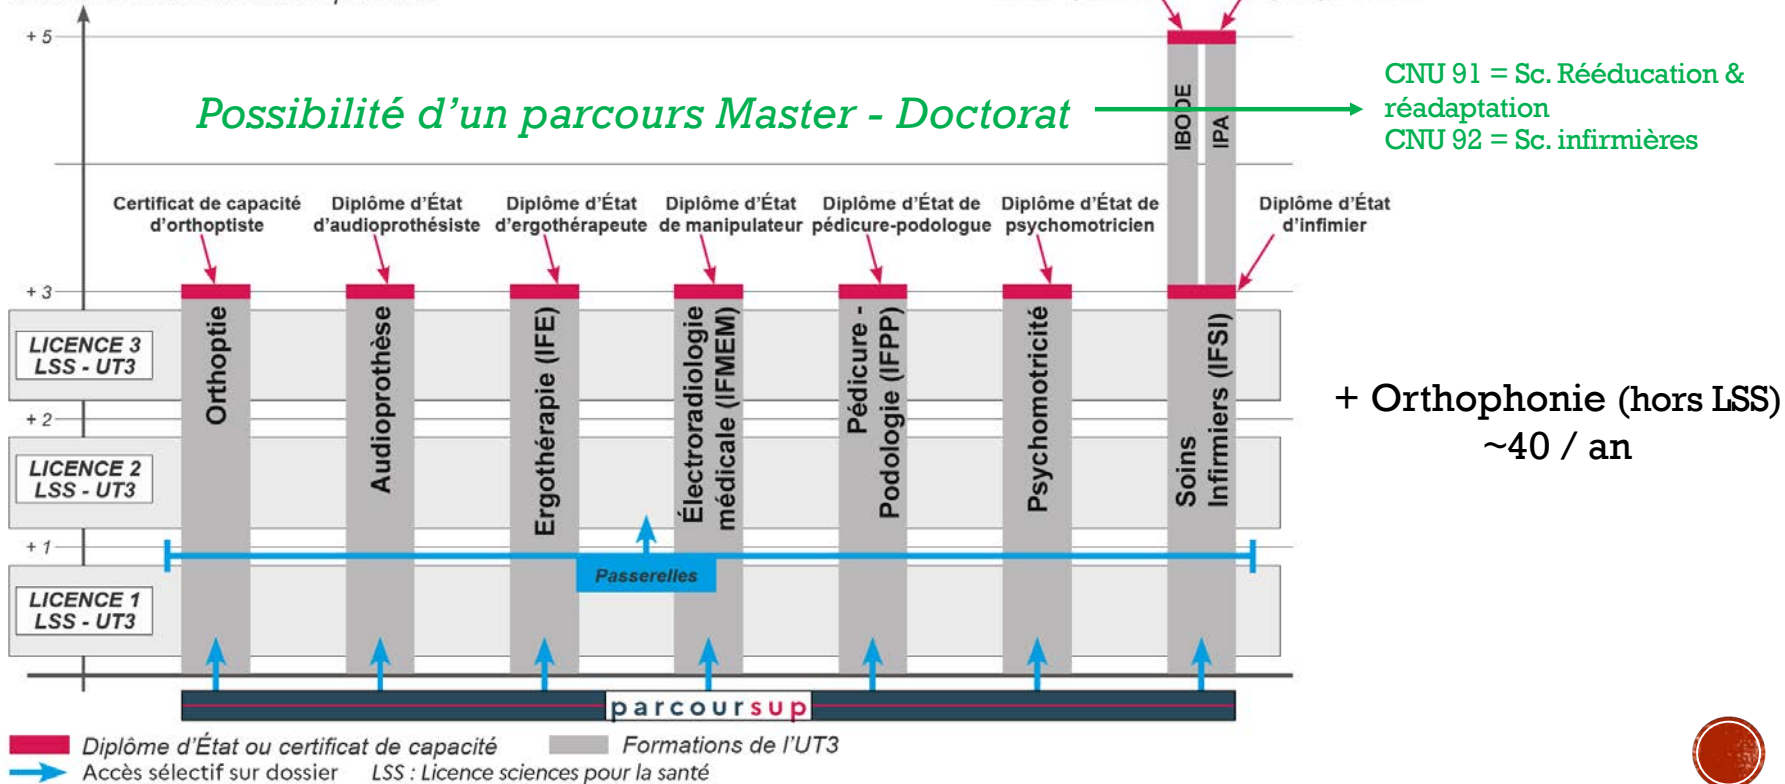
+ 5

Possibilité d'un parcours Master - Doctorat

CNU 91 = Sc. Rééducation & réadaptation
CNU 92 = Sc. infirmières

IBODE
IPA

Certificat de capacité d'orthoptiste
Diplôme d'État d'audioprothésiste
Diplôme d'État d'ergothérapeute
Diplôme d'État de manipulateur
Diplôme d'État de pédicure-podologue
Diplôme d'État de psychomotricien
Diplôme d'État d'infirmier

+ 3

LICENCE 3 LSS - UT3

Orthoptie
Audioprothèse
Ergothérapie (IFE)
Électroradiologie médicale (IFMEM)
Pédicure - Podologie (IFPP)
Psychomotricité
Soins Infirmiers (IFSI)

+ Orthophonie (hors LSS)
~40 / an

+ 2

LICENCE 2 LSS - UT3

+ 1

Passerelles

LICENCE 1 LSS - UT3

parcoursup

Diplôme d'État ou certificat de capacité
Formations de l'UT3
Accès sélectif sur dossier
LSS : Licence sciences pour la santé